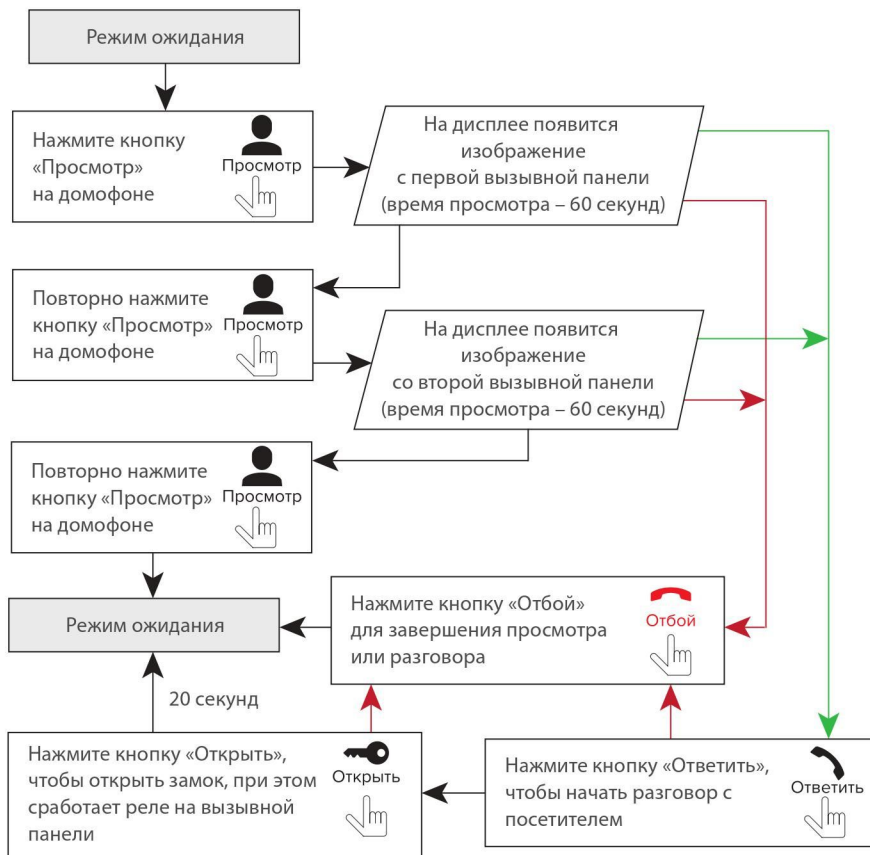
Режим ожидания

Нажмите кнопку «Просмотр» на домофоне

Просмотр

На дисплее появится изображение с первой вызывной панели (время просмотра – 60 секунд)

Повторно нажмите кнопку «Просмотр» на домофоне

Просмотр

На дисплее появится изображение со второй вызывной панели (время просмотра – 60 секунд)

Повторно нажмите кнопку «Просмотр» на домофоне

Просмотр

Режим ожидания

Нажмите кнопку «Отбой» для завершения просмотра или разговора

Отбой

20 секунд

Нажмите кнопку «Открыть», чтобы открыть замок, при этом сработает реле на вызывной панели

Открыть

Нажмите кнопку «Ответить», чтобы начать разговор с посетителем

Ответить